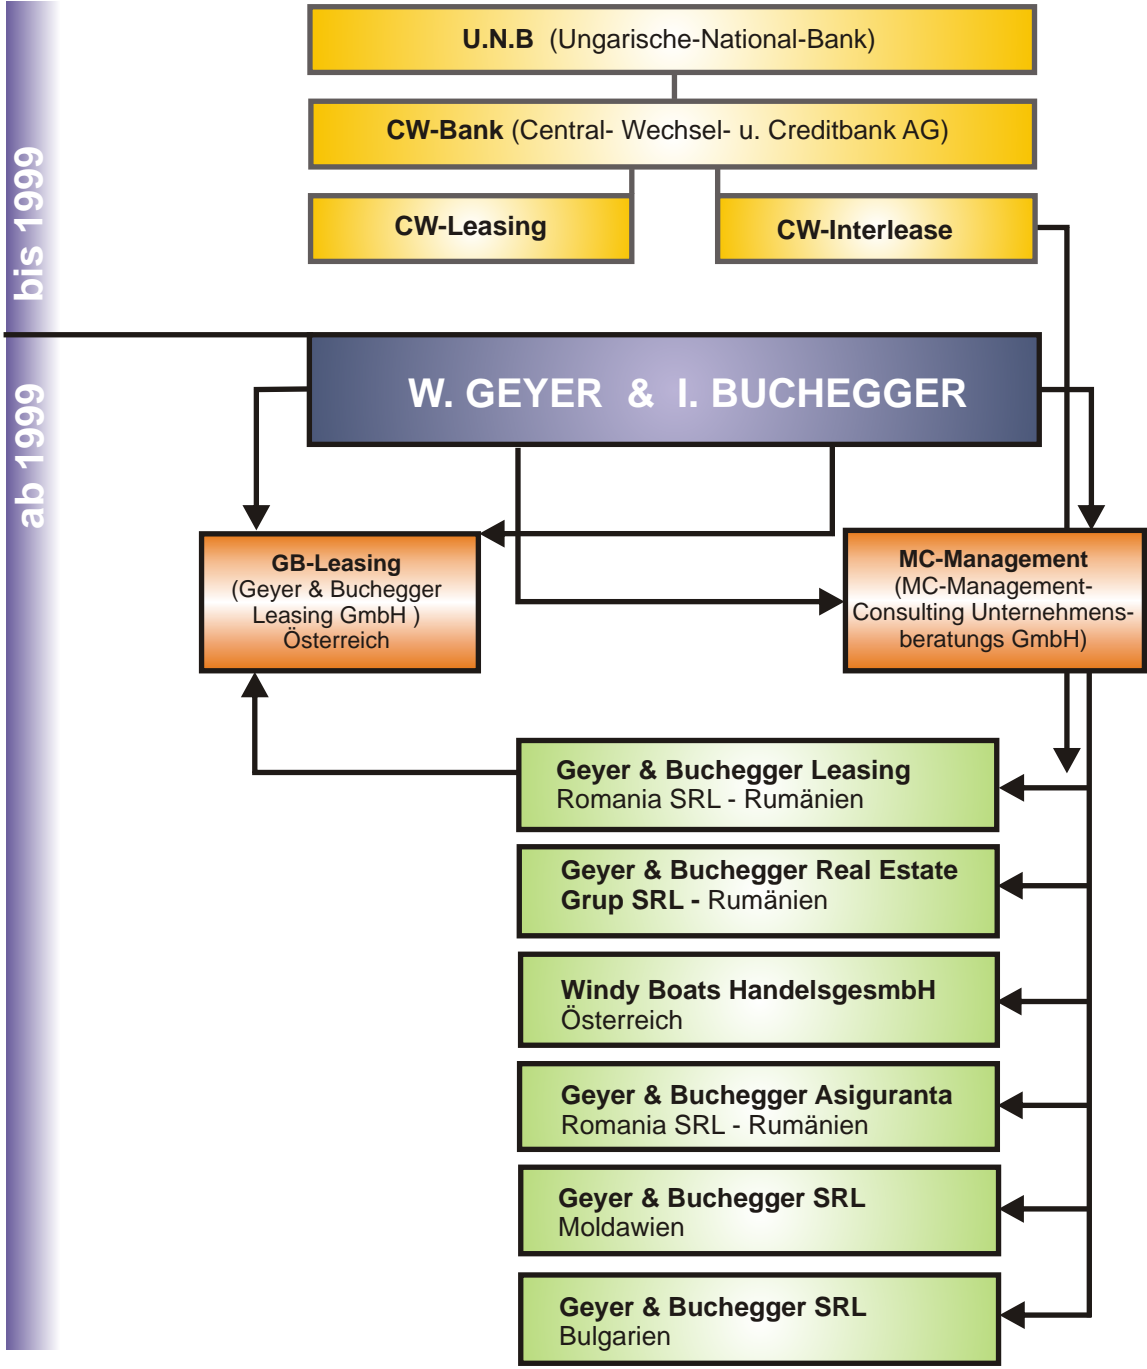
bis 1999

ab 1999

U.N.B (Ungarische-National-Bank)

CW-Bank (Central- Wechsel- u. Creditbank AG)

CW-Leasing

CW-Interlease

W. GEYER & I. BUCHEGGER

GB-Leasing
(Geyer & Buchegger Leasing GmbH )
Österreich

MC-Management
(MC-Management-Consulting Unternehmensberatungs GmbH)

Geyer & Buchegger Leasing
Romania SRL - Rumänien

Geyer & Buchegger Real Estate Grup SRL - Rumänien

Windy Boats HandelsgesmbH
Österreich

Geyer & Buchegger Asiguranta
Romania SRL - Rumänien

Geyer & Buchegger SRL
Moldawien

Geyer & Buchegger SRL
Bulgarien